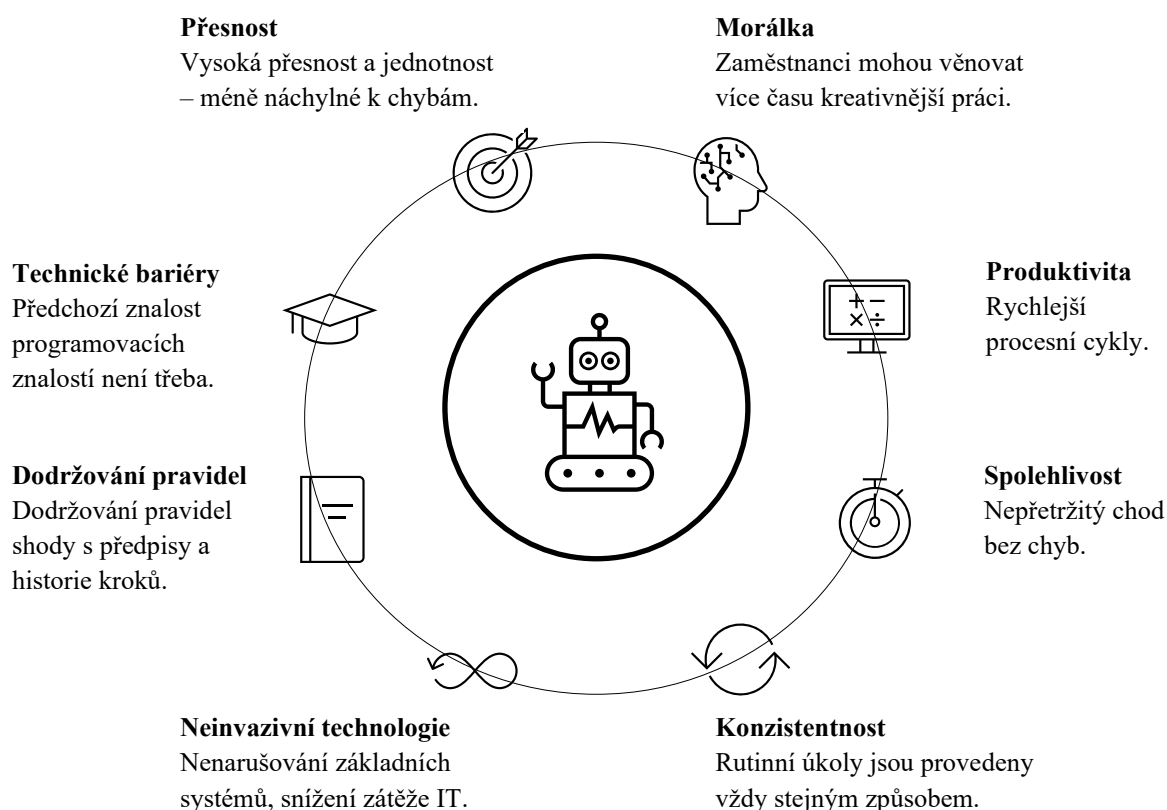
**Přesnost**
Vysoká přesnost a jednotnost – méně náchylné k chybám.

**Morálka**
Zaměstnanci mohou věnovat více času kreativnější práci.

**Technické bariéry**
Předchozí znalost programovacích znalostí není třeba.

**Produktivita**
Rychlejší procesní cykly.

$+ \; -$
$\times \; \div$

**Dodržování pravidel**
Dodržování pravidel shody s předpisy a historie kroků.

**Spolehlivost**
Nepřetržitý chod bez chyb.

**Neinvazivní technologie**
Nenarušování základních systémů, snížení zátěže IT.

**Konzistentnost**
Rutinní úkoly jsou provedeny vždy stejným způsobem.